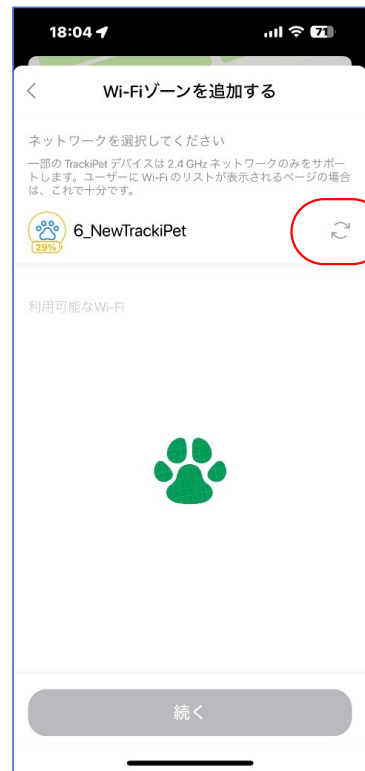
18:04

71

<

Wi-Fiゾーンを追加する

ネットワークを選択してください

一部の TrackiPet デバイスは 2.4 GHz ネットワークのみをサポートします。ユーザーに Wi-Fi のリストが表示されるページの場合は、これで十分です。

29%

6_NewTrackiPet

利用可能なWi-Fi

続く